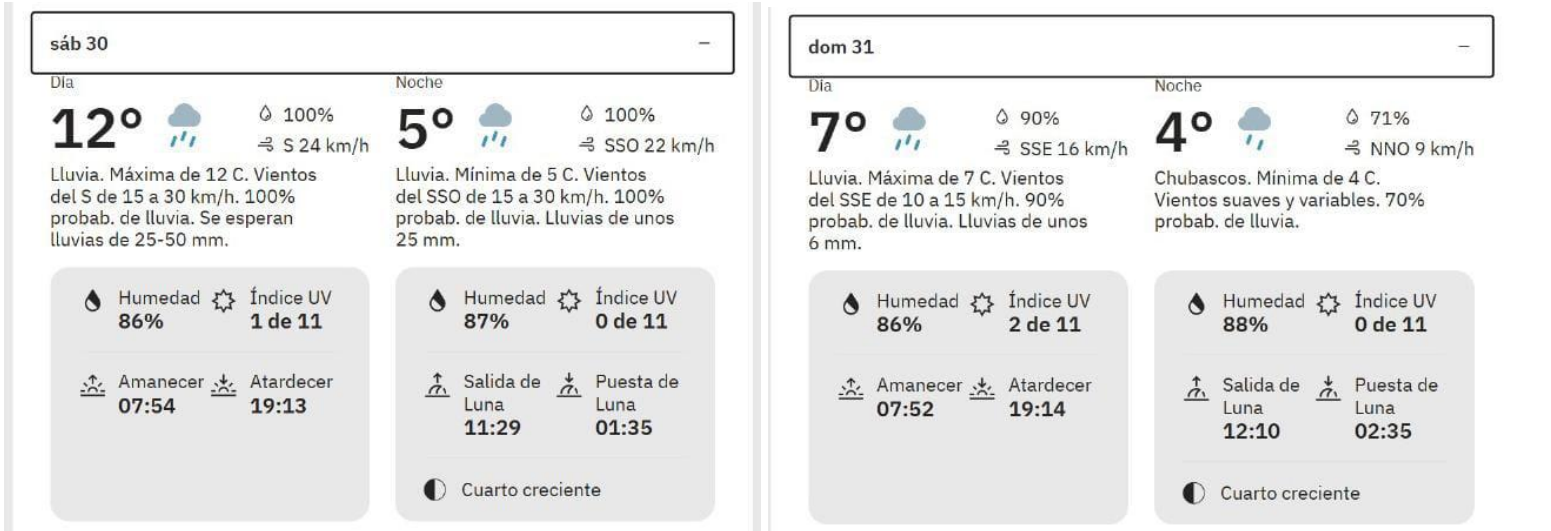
sáb 30 –

Día

12°

100%

S 24 km/h

Lluvia. Máxima de 12 C. Vientos del S de 15 a 30 km/h. 100% probab. de lluvia. Se esperan lluvias de 25-50 mm.

Humedad
86%

Índice UV
1 de 11

Amanecer
07:54

Atardecer
19:13

Noche

5°

100%

SSO 22 km/h

Lluvia. Mínima de 5 C. Vientos del SSO de 15 a 30 km/h. 100% probab. de lluvia. Lluvias de unos 25 mm.

Humedad
87%

Índice UV
0 de 11

Salida de Luna
11:29

Puesta de Luna
01:35

Cuarto creciente

dom 31 –

Día

7°

90%

SSE 16 km/h

Lluvia. Máxima de 7 C. Vientos del SSE de 10 a 15 km/h. 90% probab. de lluvia. Lluvias de unos 6 mm.

Humedad
86%

Índice UV
2 de 11

Amanecer
07:52

Atardecer
19:14

Noche

4°

71%

NNO 9 km/h

Chubascos. Mínima de 4 C. Vientos suaves y variables. 70% probab. de lluvia.

Humedad
88%

Índice UV
0 de 11

Salida de Luna
12:10

Puesta de Luna
02:35

Cuarto creciente